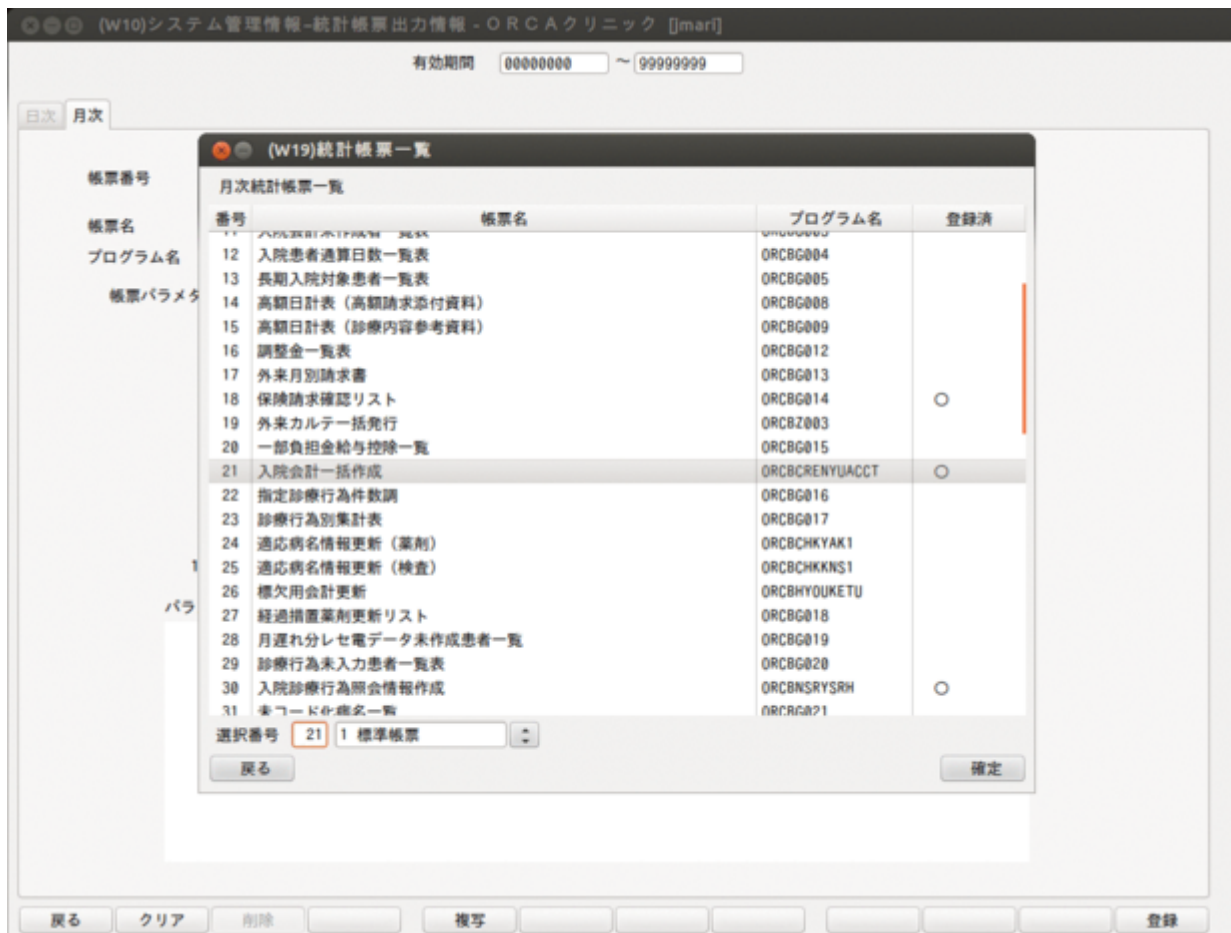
(W10)システム管理情報−統計帳票出力情報 - ＯＲＣＡクリニック [jmari]

有効期間 00000000 〜 99999999

日次 月次

帳票番号

帳票名

プログラム名

帳票パラメタ

1

パラ

(W19)統計帳票一覧

月次統計帳票一覧

| 番号 | 帳票名 | プログラム名 | 登録済 |
|---|---|---|---|
| 11 | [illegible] | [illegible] | |
| 12 | 入院患者通算日数一覧表 | ORCBG004 | |
| 13 | 長期入院対象患者一覧表 | ORCBG005 | |
| 14 | 高額日計表（高額請求添付資料） | ORCBG008 | |
| 15 | 高額日計表（診療内容参考資料） | ORCBG009 | |
| 16 | 調整金一覧表 | ORCBG012 | |
| 17 | 外来月別請求書 | ORCBG013 | |
| 18 | 保険請求確認リスト | ORCBG014 | ○ |
| 19 | 外来カルテ一括発行 | ORCBZ003 | |
| 20 | 一部負担金給与控除一覧 | ORCBG015 | |
| 21 | 入院会計一括作成 | ORCBCRENYUACCT | ○ |
| 22 | 指定診療行為件数調 | ORCBG016 | |
| 23 | 診療行為別集計表 | ORCBG017 | |
| 24 | 適応病名情報更新（薬剤） | ORCBCHKYAK1 | |
| 25 | 適応病名情報更新（検査） | ORCBCHKKNS1 | |
| 26 | 標欠用会計更新 | ORCBHYOUKETU | |
| 27 | 経過措置薬剤更新リスト | ORCBG018 | |
| 28 | 月遅れ分レセ電データ未作成患者一覧 | ORCBG019 | |
| 29 | 診療行為未入力患者一覧表 | ORCBG020 | |
| 30 | 入院診療行為照会情報作成 | ORCBNSRYSRH | ○ |
| 31 | 未コード化病名一覧 | ORCBG021 | |

選択番号 21 1 標準帳票

戻る 確定

戻る クリア 削除 複写 登録